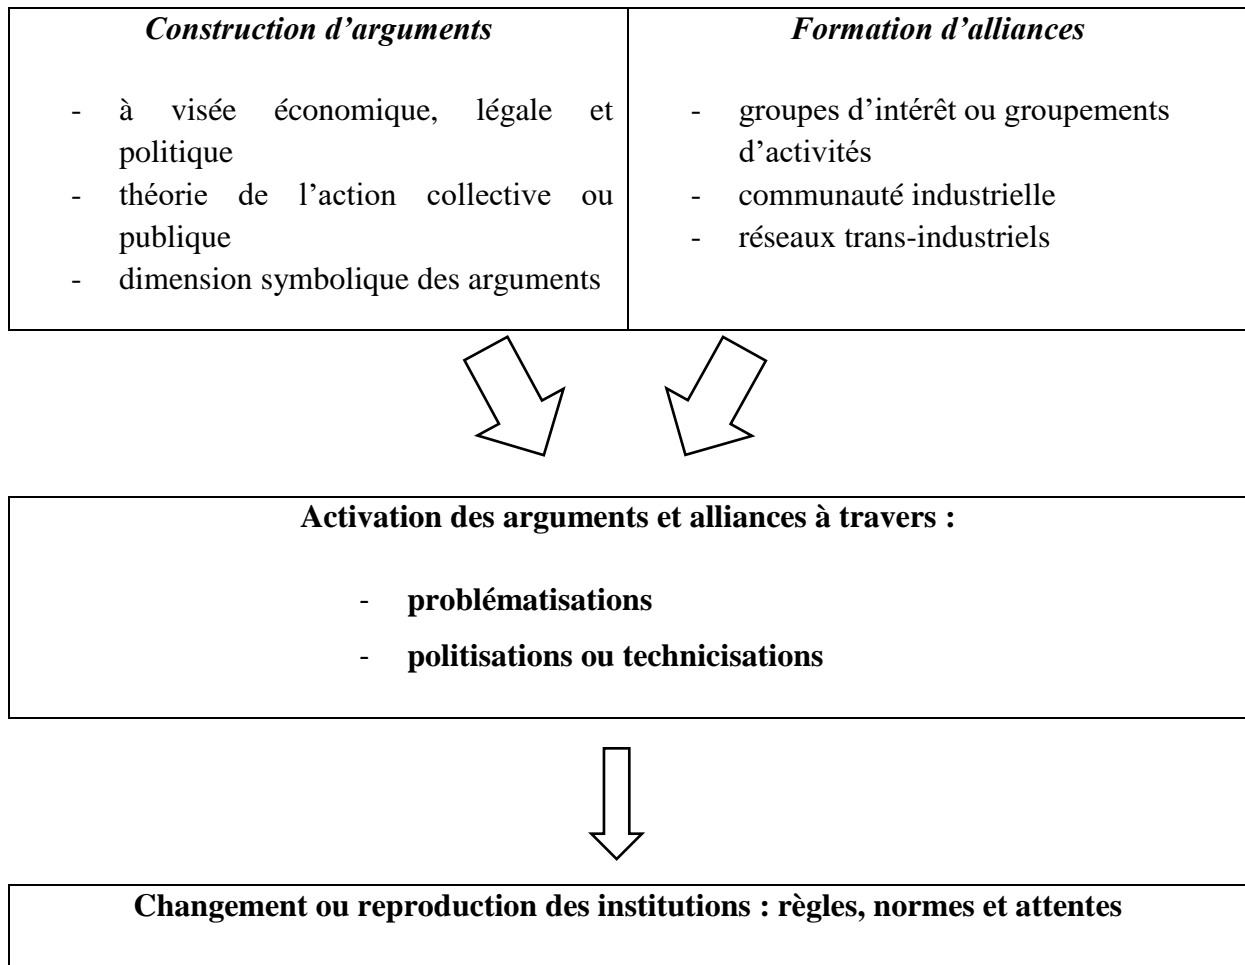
| *Construction d'arguments* | *Formation d'alliances* |
|---|---|
| - à visée économique, légale et politique<br>- théorie de l'action collective ou publique<br>- dimension symbolique des arguments | - groupes d'intérêt ou groupements d'activités<br>- communauté industrielle<br>- réseaux trans-industriels |

**Activation des arguments et alliances à travers :**

- **problématisations**
- **politisations ou technicisations**

**Changement ou reproduction des institutions : règles, normes et attentes**